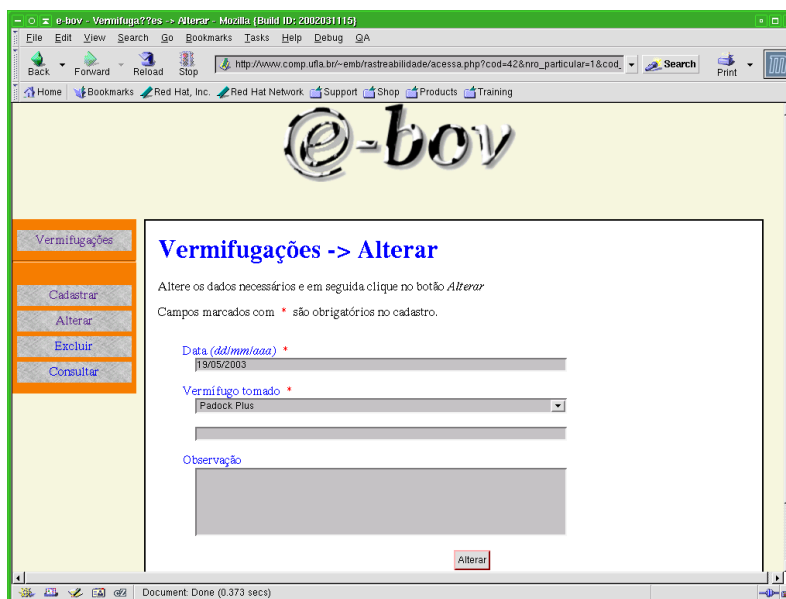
e-bov - Vermifuga??es -> Alterar - Mozilla {Build ID: 2002031115}

File Edit View Search Go Bookmarks Tasks Help Debug QA

Back Forward Reload Stop http://www.comp.ufla.br/~emb/rastreabilidade/acessa.php?cod=42&nro_particular=1&cod_ Search Print

Home Bookmarks Red Hat, Inc. Red Hat Network Support Shop Products Training

e-bov

Vermifugações

Cadastrar
Alterar
Excluir
Consultar

Vermifugações -> Alterar

Altere os dados necessários e em seguida clique no botão *Alterar*

Campos marcados com * são obrigatórios no cadastro.

Data *(dd/mm/aaa)* *
19/05/2003

Vermífugo tomado *
Padock Plus

Observação

Alterar

Document: Done (0.373 secs)